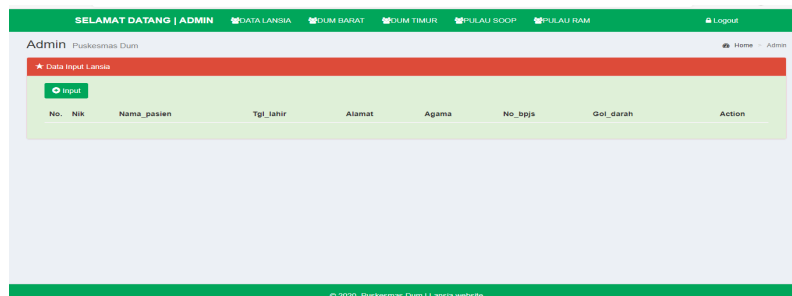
SELAMAT DATANG | ADMIN DATA LANSIA DUM BARAT DUM TIMUR PULAU SOOP PULAU RAM Logout

Admin Puskesmas Dum

Home > Admin

Data Input Lansia

Input

| No. | Nik | Nama_pasien | Tgl_lahir | Alamat | Agama | No_bpjs | Gol_darah | Action |
|---|---|---|---|---|---|---|---|---|

© 2020 Puskesmas Dum | Lansia website